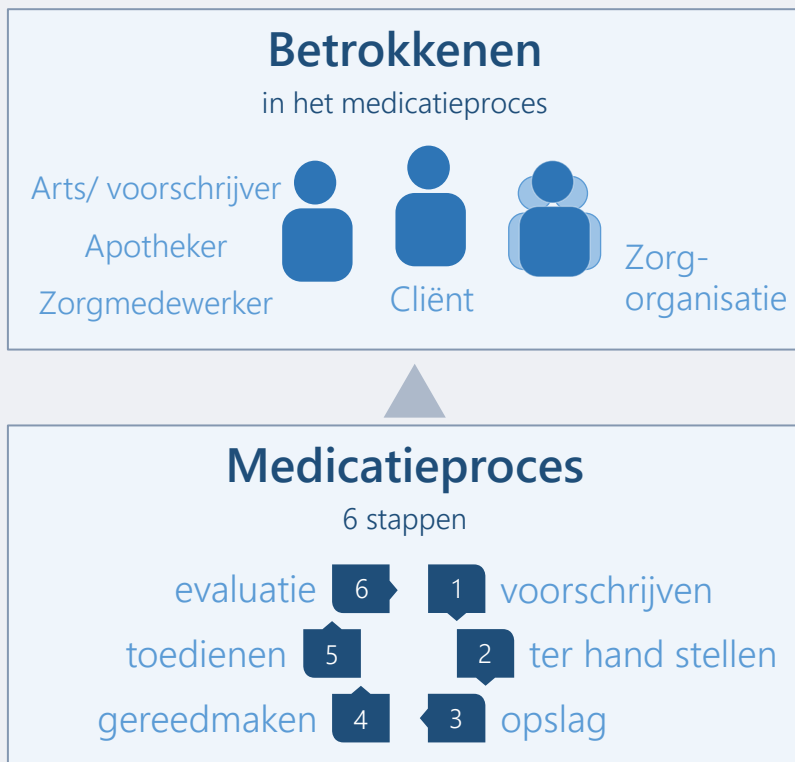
Betrokkenen
in het medicatieproces

Arts/ voorschrijver
Apotheker
Zorgmedewerker

Cliënt

Zorg-organisatie

Medicatieproces
6 stappen

evaluatie 6
1 voorschrijven
toedienen 5
2 ter hand stellen
gereedmaken 4
3 opslag